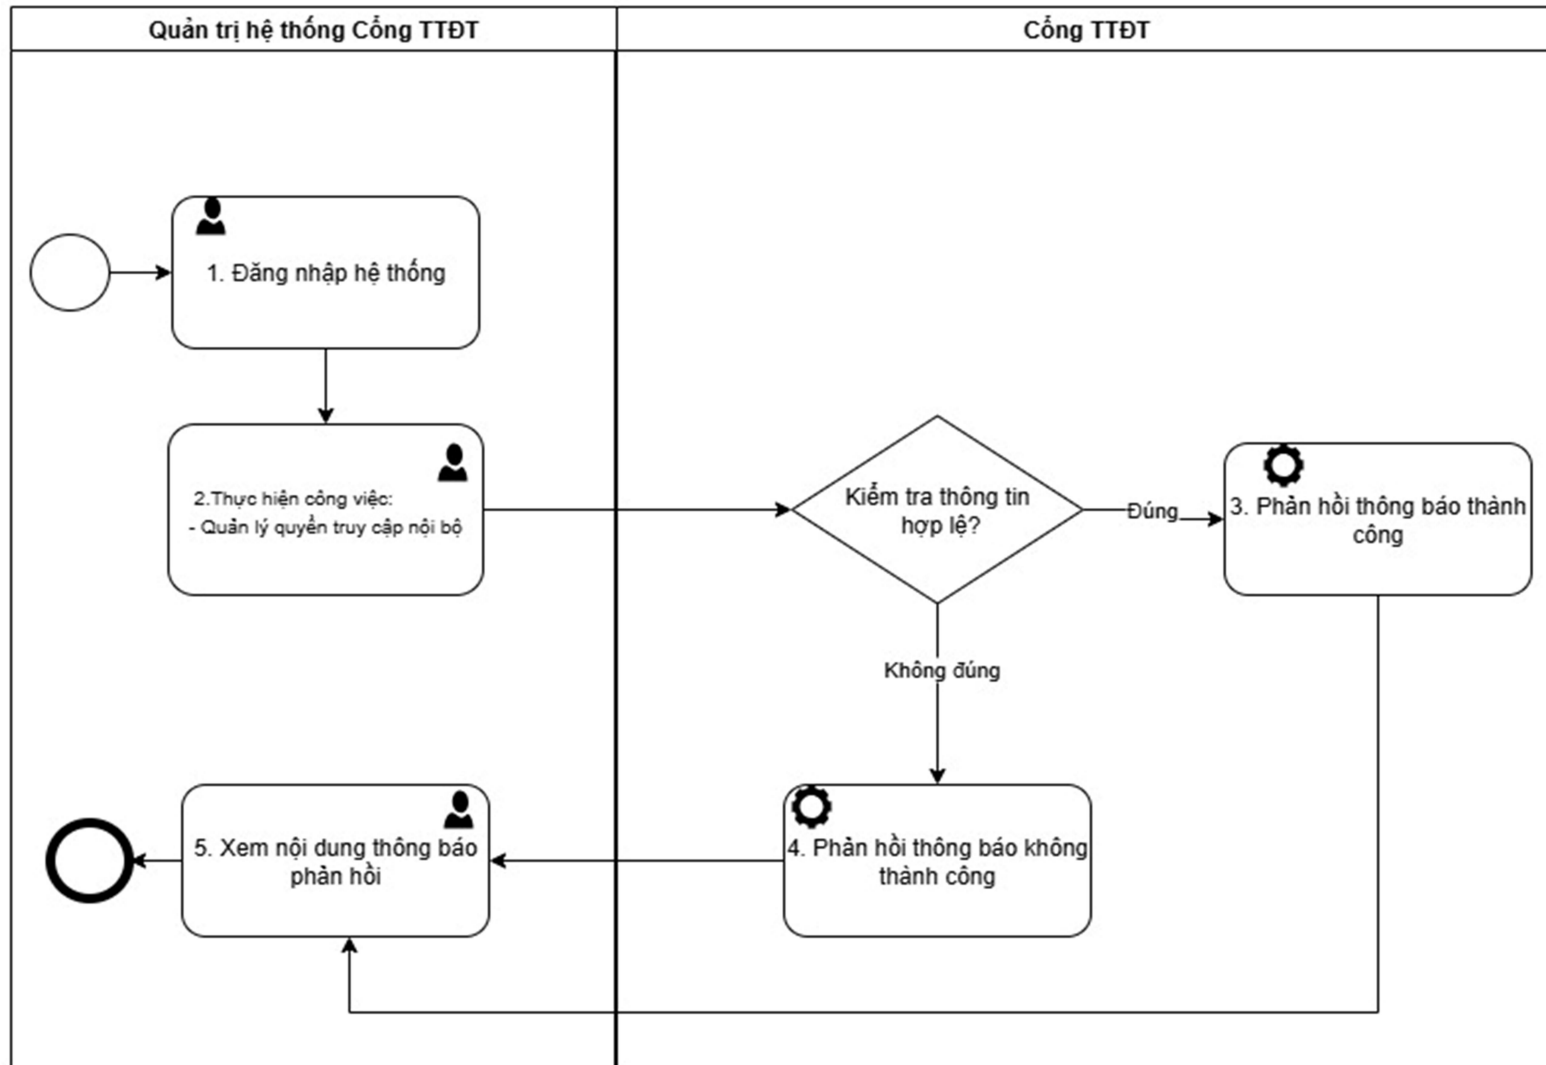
Quản trị hệ thống Cổng TTĐT

Cổng TTĐT

1. Đăng nhập hệ thống

2.Thực hiện công việc:
- Quản lý quyền truy cập nội bộ

Kiểm tra thông tin hợp lệ?

Đúng

3. Phản hồi thông báo thành công

Không đúng

4. Phản hồi thông báo không thành công

5. Xem nội dung thông báo phản hồi